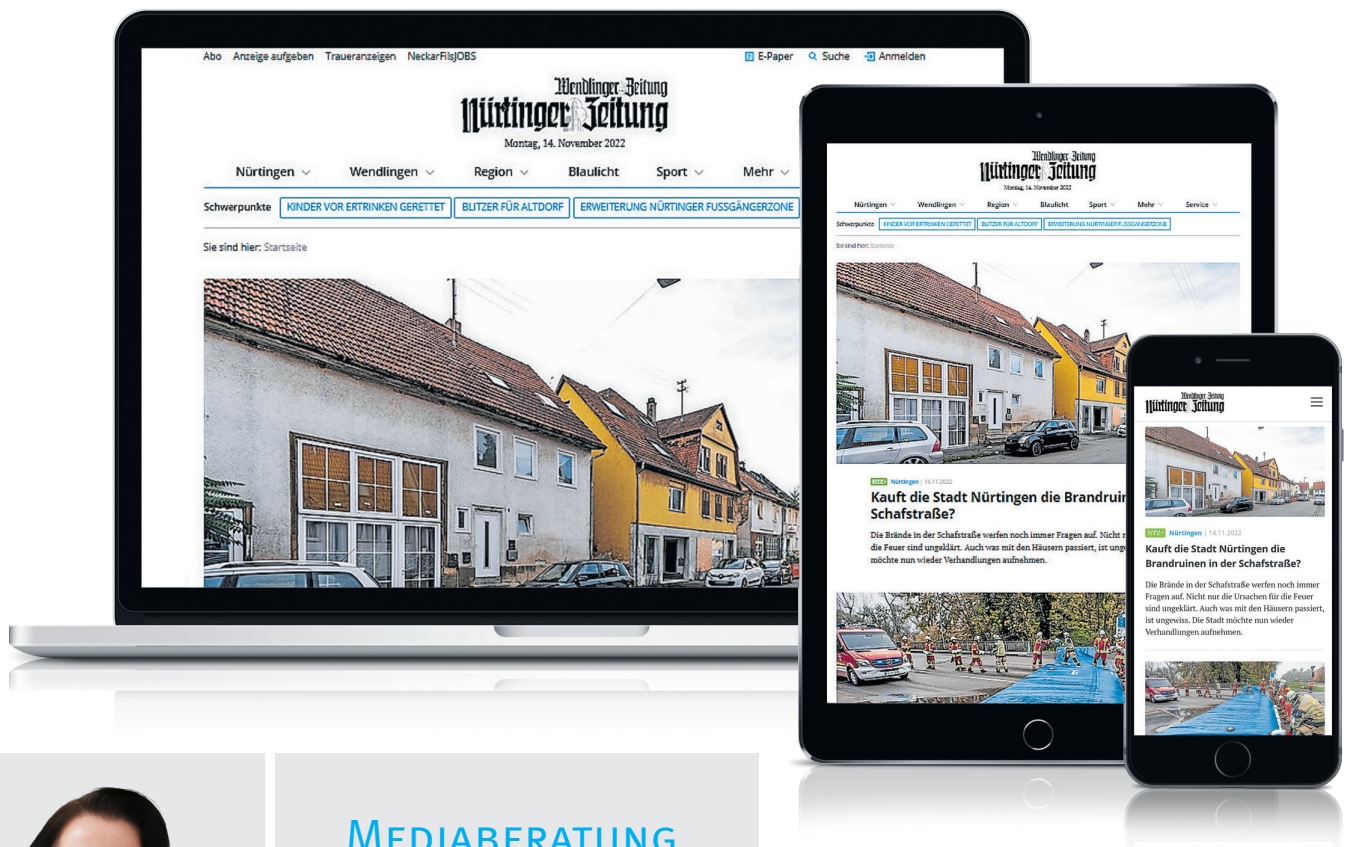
Abo Anzeige aufgeben Traueranzeigen NeckarFilsJOBS

E-Paper Suche Anmelden

Wendlinger Zeitung
Nürtinger Zeitung
Montag, 14. November 2022

Nürtingen Wendlingen Region Blaulicht Sport Mehr

Schwerpunkte KINDER VOR ERTRINKEN GERETTET BLITZER FÜR ALTDORF ERWEITERUNG NÜRTINGER FUSSGÄNGERZONE

Sie sind hier: Startseite

Wendlinger Zeitung
Nürtinger Zeitung
Montag, 14. November 2022

Nürtingen Wendlingen Region Blaulicht Sport Mehr Service

Schwerpunkte KINDER VOR ERTRINKEN GERETTET BLITZER FÜR ALTDORF ERWEITERUNG NÜRTINGER FUSSGÄNGERZONE

Sie sind hier: Startseite

NTZ+ Nürtingen | 14.11.2022

Kauft die Stadt Nürtingen die Brandruin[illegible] Schafstraße?

Die Brände in der Schafstraße werfen noch immer Fragen auf. Nicht n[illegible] die Feuer sind ungeklärt. Auch was mit den Häusern passiert, ist ungev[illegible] möchte nun wieder Verhandlungen aufnehmen.

Wendlinger Zeitung
Nürtinger Zeitung

NTZ+ Nürtingen | 14.11.2022

Kauft die Stadt Nürtingen die Brandruinen in der Schafstraße?

Die Brände in der Schafstraße werfen noch immer Fragen auf. Nicht nur die Ursachen für die Feuer sind ungeklärt. Auch was mit den Häusern passiert, ist ungewiss. Die Stadt möchte nun wieder Verhandlungen aufnehmen.

MEDIABERATUNG